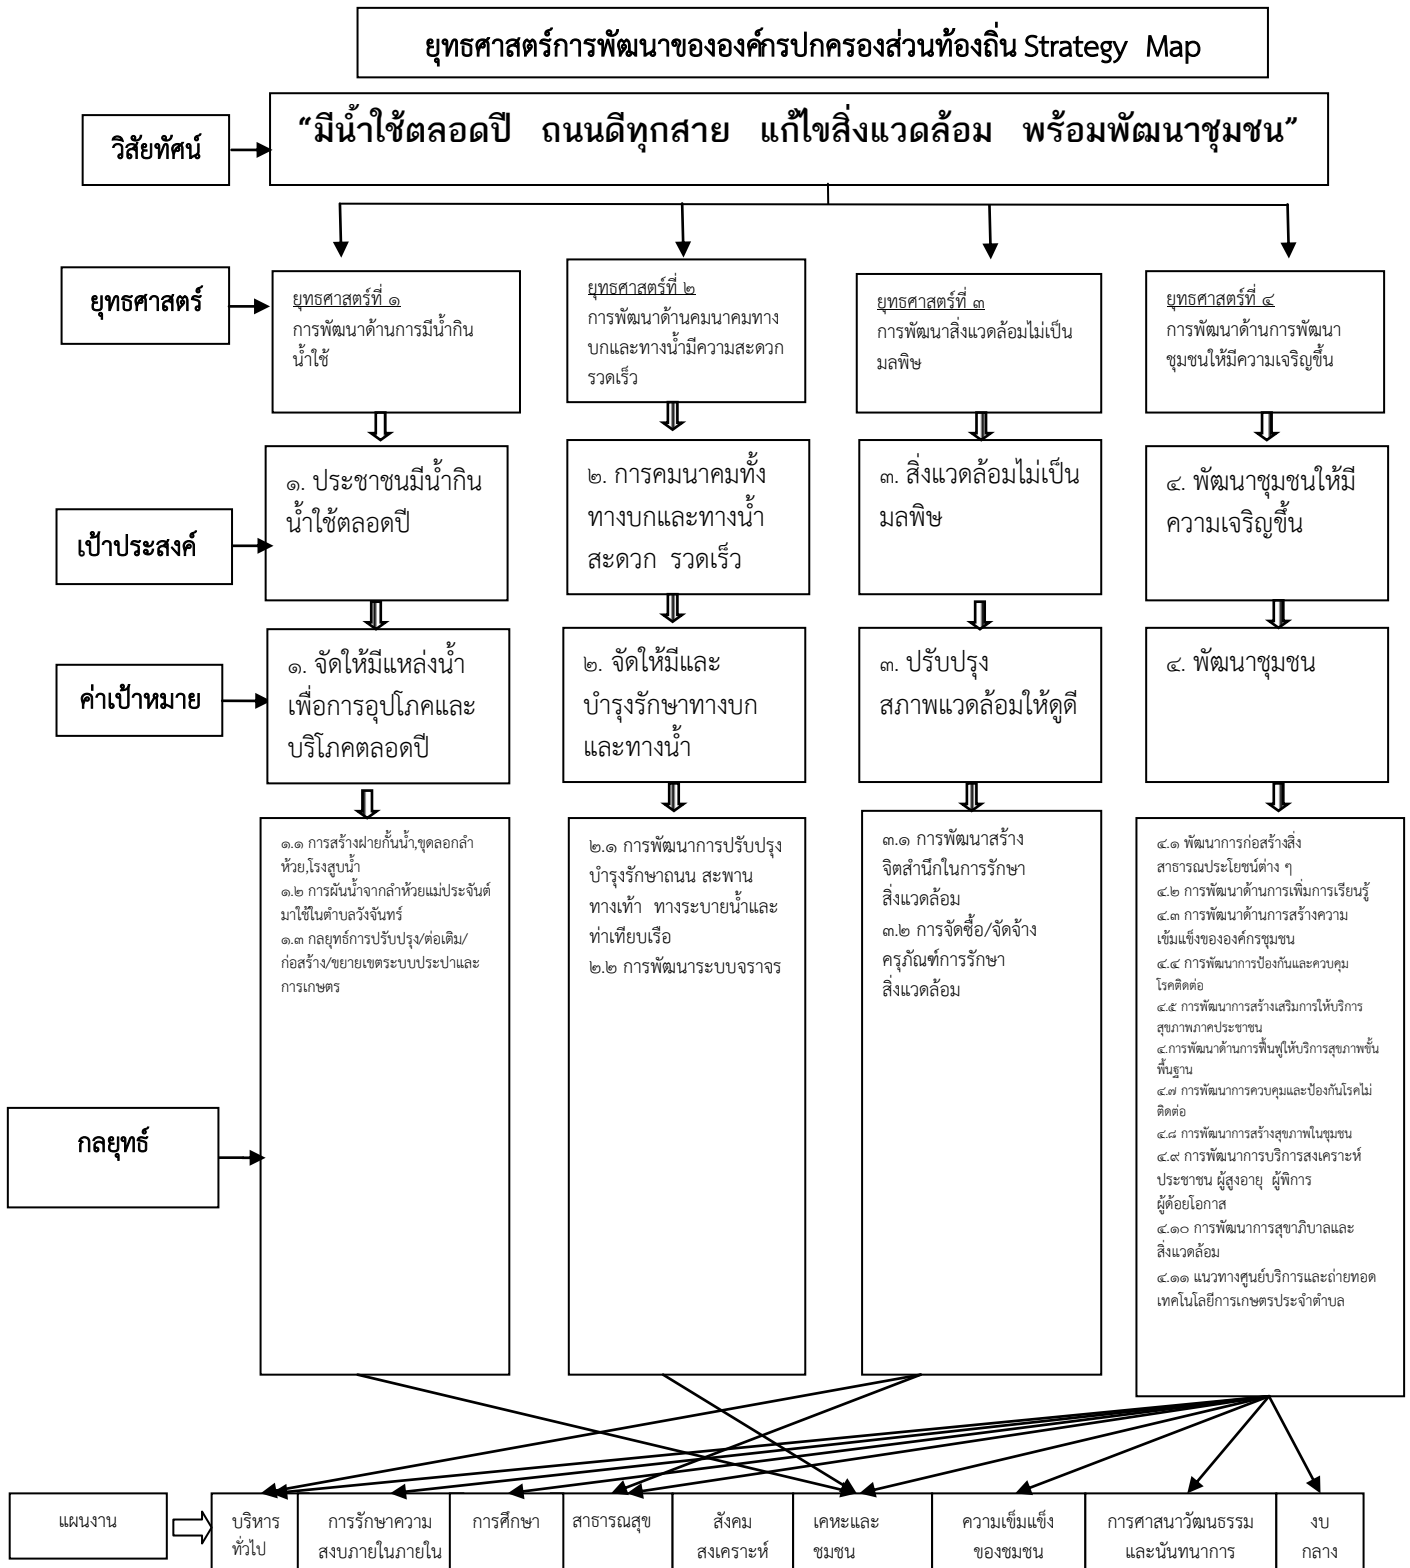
ยุทธศาสตร์การพัฒนาขององค์กรปกครองส่วนท้องถิ่น Strategy Map

วิสัยทัศน์

"มีน้ำใช้ตลอดปี ถนนดีทุกสาย แก้ไขสิ่งแวดล้อม พร้อมพัฒนาชุมชน"

ยุทธศาสตร์

ยุทธศาสตร์ที่ ๑
การพัฒนาด้านการมีน้ำกินน้ำใช้

ยุทธศาสตร์ที่ ๒
การพัฒนาด้านคมนาคมทางบกและทางน้ำมีความสะดวกรวดเร็ว

ยุทธศาสตร์ที่ ๓
การพัฒนาสิ่งแวดล้อมไม่เป็นมลพิษ

ยุทธศาสตร์ที่ ๔
การพัฒนาด้านการพัฒนาชุมชนให้มีความเจริญขึ้น

เป้าประสงค์

๑. ประชาชนมีน้ำกินน้ำใช้ตลอดปี

๒. การคมนาคมทั้งทางบกและทางน้ำสะดวก รวดเร็ว

๓. สิ่งแวดล้อมไม่เป็นมลพิษ

๔. พัฒนาชุมชนให้มีความเจริญขึ้น

ค่าเป้าหมาย

๑. จัดให้มีแหล่งน้ำเพื่อการอุปโภคและบริโภคตลอดปี

๒. จัดให้มีและบำรุงรักษาทางบกและทางน้ำ

๓. ปรับปรุงสภาพแวดล้อมให้ดูดี

๔. พัฒนาชุมชน

กลยุทธ์

๑.๑ การสร้างฝายกั้นน้ำ,ขุดลอกลำห้วย,โรงสูบน้ำ
๑.๒ การผันน้ำจากลำห้วยแม่ประจันต์มาใช้ในตำบลวังจันทร์
๑.๓ กลยุทธ์การปรับปรุง/ต่อเติม/ก่อสร้าง/ขยายเขตระบบประปาและการเกษตร

๒.๑ การพัฒนาการปรับปรุงบำรุงรักษาถนน สะพาน ทางเท้า ทางระบายน้ำและท่าเทียบเรือ
๒.๒ การพัฒนาระบบจราจร

๓.๑ การพัฒนาสร้างจิตสำนึกในการรักษาสิ่งแวดล้อม
๓.๒ การจัดซื้อ/จัดจ้างครุภัณฑ์การรักษาสิ่งแวดล้อม

๔.๑ พัฒนาการก่อสร้างสิ่งสาธารณประโยชน์ต่าง ๆ
๔.๒ การพัฒนาด้านการเพิ่มการเรียนรู้
๔.๓ การพัฒนาด้านการสร้างความเข้มแข็งขององค์กรชุมชน
๔.๔ การพัฒนาการป้องกันและควบคุมโรคติดต่อ
๔.๕ การพัฒนาการสร้างเสริมการให้บริการสุขภาพภาคประชาชน
๔.การพัฒนาด้านการฟื้นฟูให้บริการสุขภาพขั้นพื้นฐาน
๔.๗ การพัฒนาการควบคุมและป้องกันโรคไม่ติดต่อ
๔.๘ การพัฒนาการสร้างสุขภาพในชุมชน
๔.๙ การพัฒนาการบริการสงเคราะห์ประชาชน ผู้สูงอายุ ผู้พิการ ผู้ด้อยโอกาส
๔.๑๐ การพัฒนาการสุขาภิบาลและสิ่งแวดล้อม
๔.๑๑ แนวทางศูนย์บริการและถ่ายทอดเทคโนโลยีการเกษตรประจำตำบล

แผนงาน

| บริหารทั่วไป | การรักษาความสงบภายในภายใน | การศึกษา | สาธารณสุข | สังคมสงเคราะห์ | เคหะและชมชน | ความเข้มแข็งของชมชน | การศาสนาวัฒนธรรมและนันทนาการ | งบกลาง |
|---|---|---|---|---|---|---|---|---|